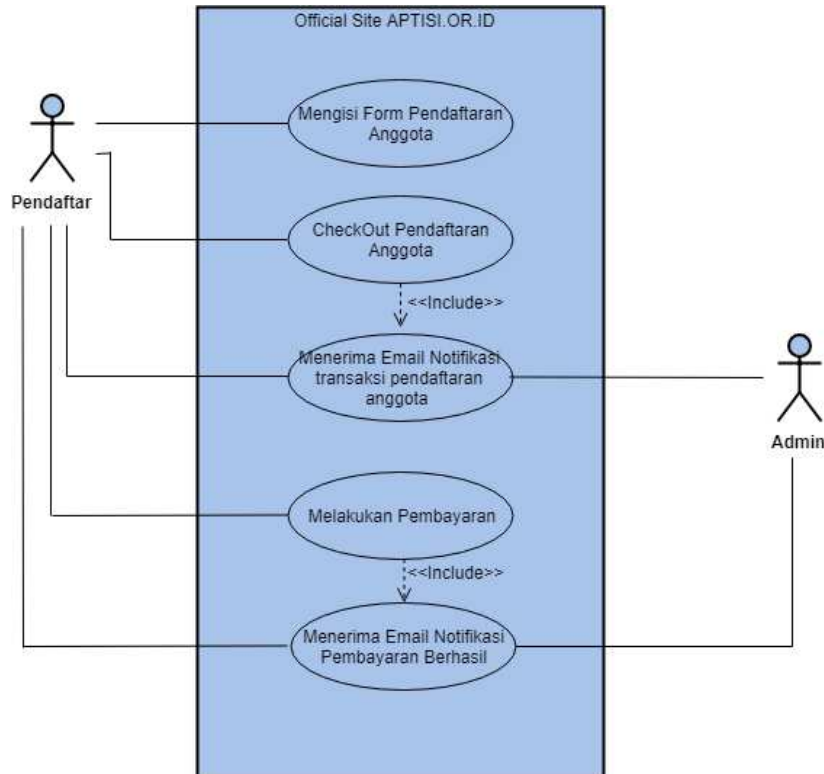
Official Site APTISI.OR.ID

Pendaftar

Mengisi Form Pendaftaran Anggota

CheckOut Pendaftaran Anggota

<<Include>>

Menerima Email Notifikasi transaksi pendaftaran anggota

Admin

Melakukan Pembayaran

<<Include>>

Menerima Email Notifikasi Pembayaran Berhasil